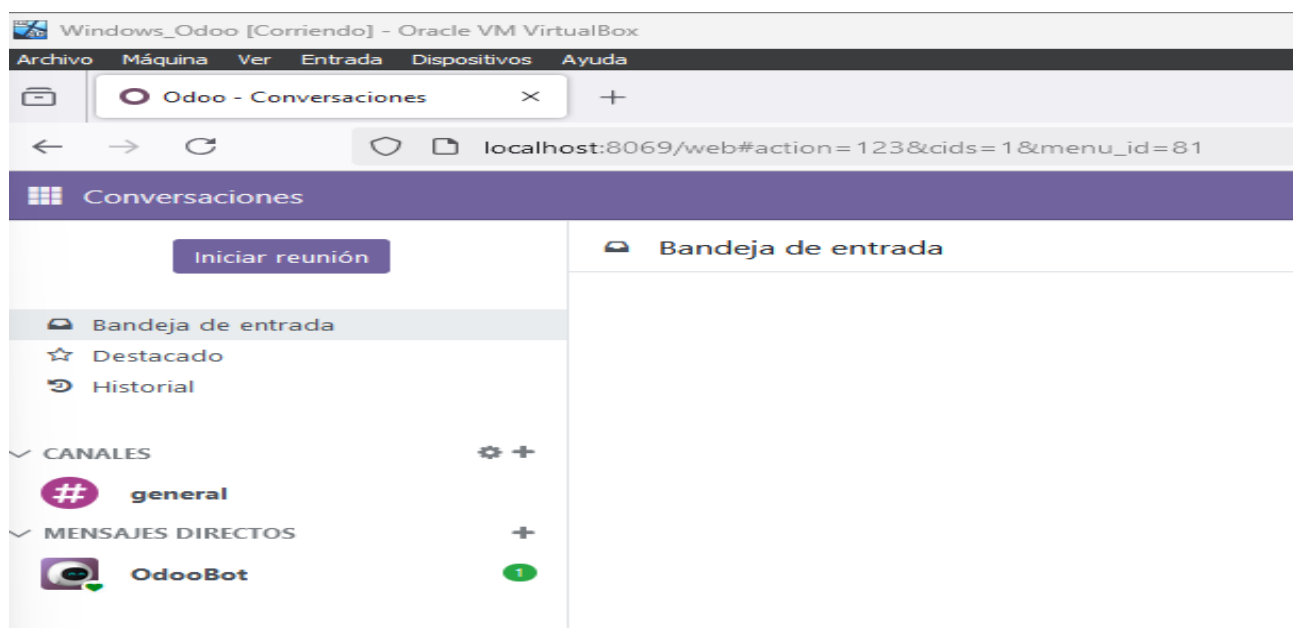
Windows_Odoo [Corriendo] - Oracle VM VirtualBox
Archivo Máquina Ver Entrada Dispositivos Ayuda
Odoo - Conversaciones ×
+
localhost:8069/web#action=123&cids=1&menu_id=81
Conversaciones
Iniciar reunión
Bandeja de entrada
Bandeja de entrada
Destacado
Historial
CANALES
#
general
MENSAJES DIRECTOS
OdooBot
1